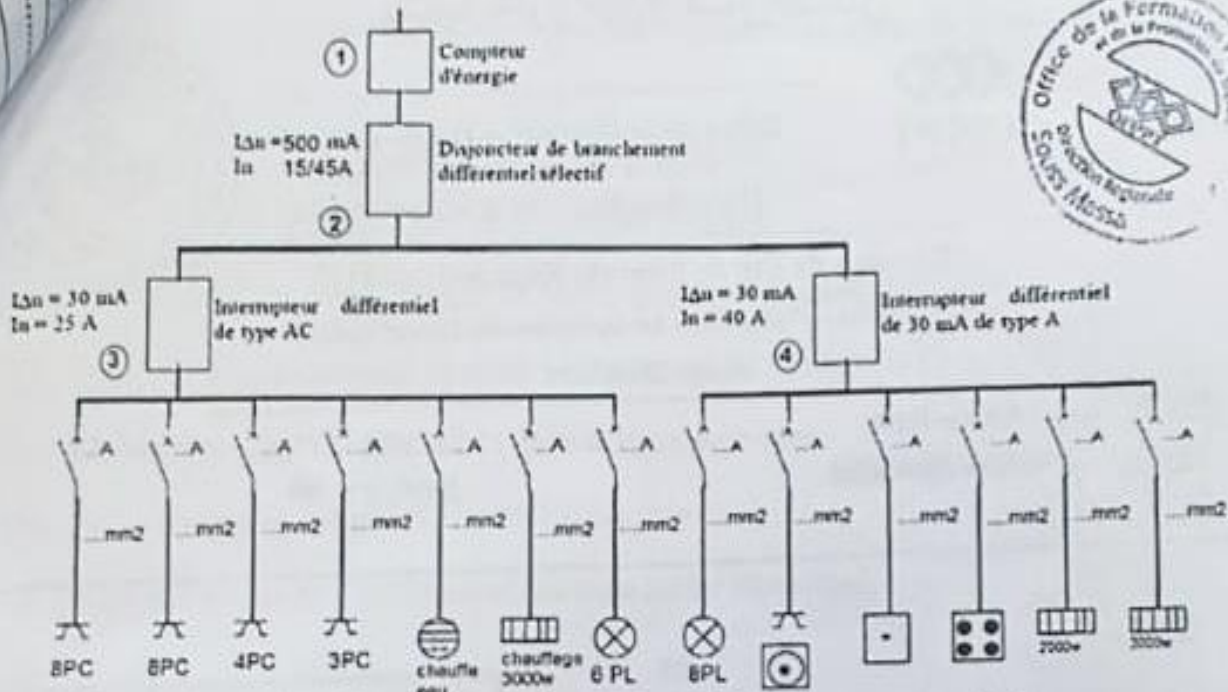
1 Compteur d'énergie

IΔn = 500 mA
In 15/45A

Disjoncteur de branchement différentiel sélectif

2

IΔn = 30 mA
In = 25 A

Interrupteur différentiel de type AC

3

IΔn = 30 mA
In = 40 A

Interrupteur différentiel de 30 mA de type A

4

...A ...A ...A ...A ...A ...A ...A ...A ...A ...A ...A ...A ...A

...mm2 ...mm2 ...mm2 ...mm2 ...mm2 ...mm2 ...mm2 ...mm2 ...mm2 ...mm2 ...mm2 ...mm2 ...mm2

8PC 8PC 4PC 3PC chauffe eau chauffage 3000w 6 PL 8PL 2000w 3000w

Office de la Formation et de la Promotion du Travail Direction Régionale Souss Massa